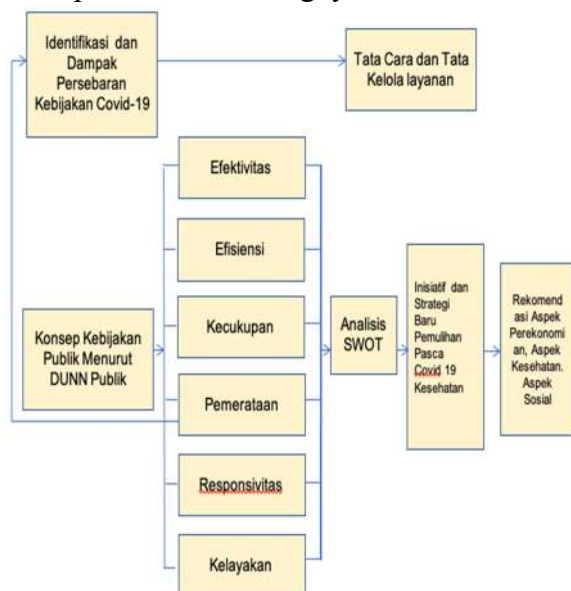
Identifikasi dan Dampak Persebaran Kebijakan Covid-19

Tata Cara dan Tata Kelola layanan

Efektivitas

Efisiensi

Konsep Kebijakan Publik Menurut DUNN Publik

Kecukupan

Pemerataan

Responsivitas

Kelayakan

Analisis SWOT

Inisiatif dan Strategi Baru Pemulihan Pasca Covid 19 Kesehatan

Rekomendasi Aspek Perekonomian, Aspek Kesehatan. Aspek Sosial